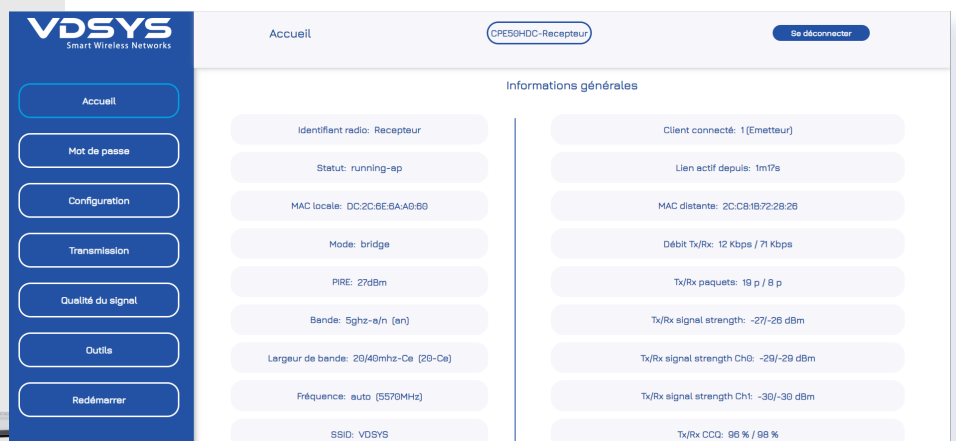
VDSYS
Smart Wireless Networks

Accueil

CPE50HDC-Recepteur

Se déconnecter

Accueil

Mot de passe

Configuration

Transmission

Qualité du signal

Outils

Redémarrer

Informations générales

Identifiant radio: Recepteur

Statut: running-ap

MAC locale: DC:2C:6E:6A:A0:60

Mode: bridge

PIRE: 27dBm

Bande: 5ghz-a/n (an)

Largeur de bande: 20/40mhz-Ce (20-Ce)

Fréquence: auto (5570MHz)

SSID: VDSYS

Client connecté: 1 (Emetteur)

Lien actif depuis: 1m17s

MAC distante: 2C:C8:1B:72:28:26

Débit Tx/Rx: 12 Kbps / 71 Kbps

Tx/Rx paquets: 19 p / 8 p

Tx/Rx signal strength: -27/-26 dBm

Tx/Rx signal strength Ch0: -29/-29 dBm

Tx/Rx signal strength Ch1: -30/-30 dBm

Tx/Rx CCQ: 96 % / 98 %